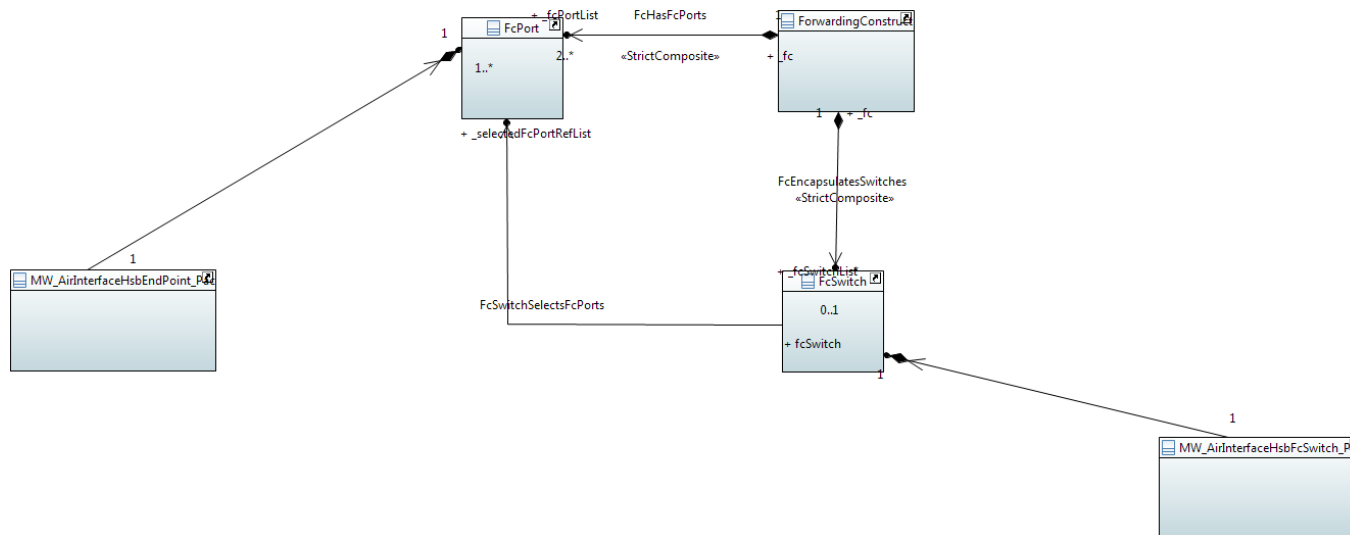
1

FcPort

+ _fcPortList

FcHasFcPorts

ForwardingConstruct

1..*

2..*

«StrictComposite»

+ _fc

+ _selectedFcPortRefList

1

+ _fc

FcEncapsulatesSwitches
«StrictComposite»

1

MW_AirInterfaceHsbEndPoint_Pac

+ _fcSwitchList

FcSwitch

FcSwitchSelectsFcPorts

0..1

+ fcSwitch

1

1

MW_AirInterfaceHsbFcSwitch_P